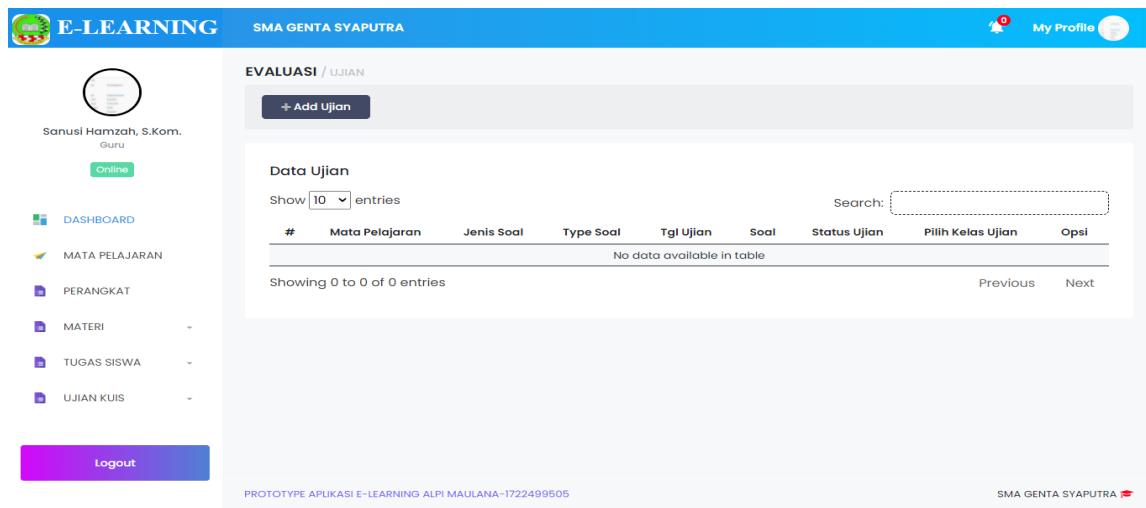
E-LEARNING

SMA GENTA SYAPUTRA

0

My Profile

Sanusi Hamzah, S.Kom.

Guru

Online

DASHBOARD

MATA PELAJARAN

PERANGKAT

MATERI

TUGAS SISWA

UJIAN KUIS

Logout

EVALUASI / UJIAN

+ Add Ujian

Data Ujian

Show 10 entries

Search:

| # | Mata Pelajaran | Jenis Soal | Type Soal | Tgl Ujian | Soal | Status Ujian | Pilih Kelas Ujian | Opsi |
|---|---|---|---|---|---|---|---|---|
| No data available in table | | | | | | | | |

Showing 0 to 0 of 0 entries

Previous Next

PROTOTYPE APLIKASI E-LEARNING ALPI MAULANA-1722499505

SMA GENTA SYAPUTRA